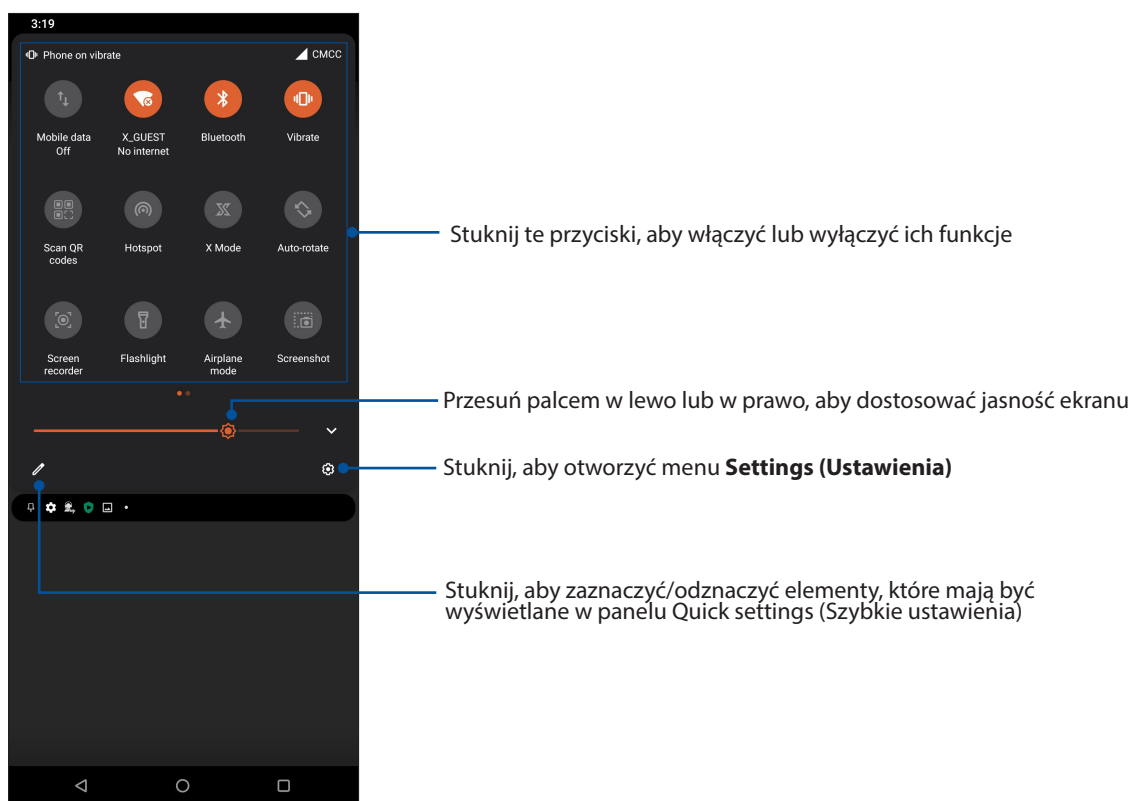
3:19

Phone on vibrate

CMCC

Mobile data Off

X_GUEST No internet

Bluetooth

Vibrate

Scan QR codes

Hotspot

X Mode

Auto-rotate

Screen recorder

Flashlight

Airplane mode

Screenshot

Stuknij te przyciski, aby włączyć lub wyłączyć ich funkcje

Przesuń palcem w lewo lub w prawo, aby dostosować jasność ekranu

Stuknij, aby otworzyć menu **Settings (Ustawienia)**

Stuknij, aby zaznaczyć/odznaczyć elementy, które mają być wyświetlane w panelu Quick settings (Szybkie ustawienia)